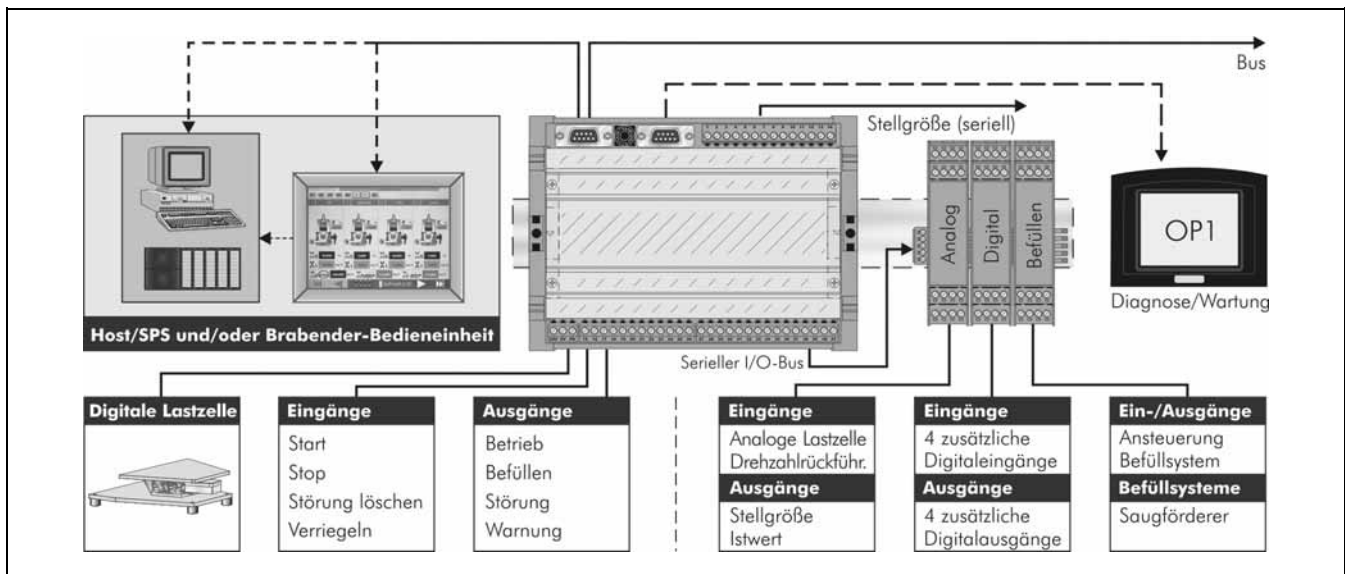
Bus

Stellgröße (seriell)

Analog

Digital

Befüllen

OP1

Diagnose/Wartung

Host/SPS und/oder Brabender-Bedieneinheit

Serieller I/O-Bus

**Digitale Lastzelle**

**Eingänge**
Start
Stop
Störung löschen
Verriegeln

**Ausgänge**
Betrieb
Befüllen
Störung
Warnung

**Eingänge**
Analoge Lastzelle
Drehzahlrückführ.
**Ausgänge**
Stellgröße
Istwert

**Eingänge**
4 zusätzliche Digitaleingänge
**Ausgänge**
4 zusätzliche Digitalausgänge

**Ein-/Ausgänge**
Ansteuerung Befüllsystem
**Befüllsysteme**
Saugförderer